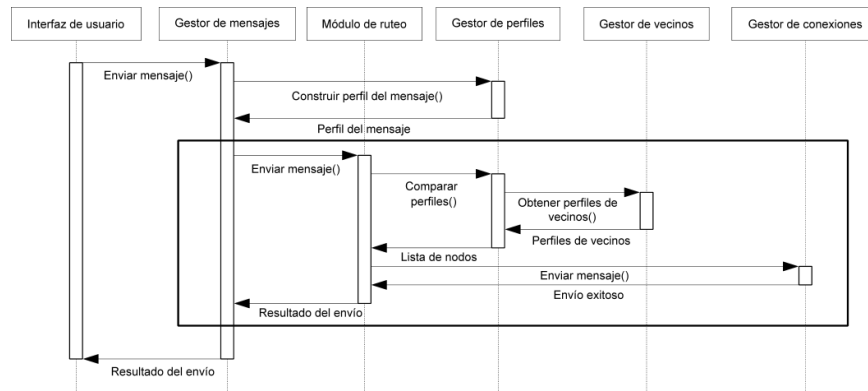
Interfaz de usuario

Gestor de mensajes

Módulo de ruteo

Gestor de perfiles

Gestor de vecinos

Gestor de conexiones

Enviar mensaje()

Construir perfil del mensaje()

Perfil del mensaje

Enviar mensaje()

Comparar perfiles()

Obtener perfiles de vecinos()

Perfiles de vecinos

Lista de nodos

Enviar mensaje()

Envío exitoso

Resultado del envío

Resultado del envío